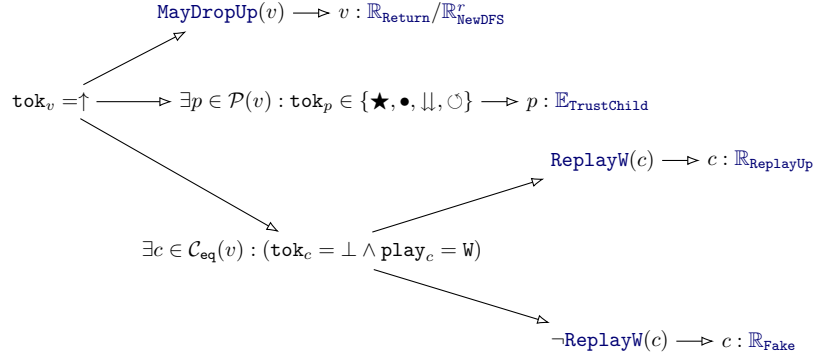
$\texttt{MayDropUp}(v) \longrightarrow v : \mathbb{R}_{\texttt{Return}} / \mathbb{R}^{r}_{\texttt{NewDFS}}$

$\texttt{tok}_v = \uparrow \longrightarrow \exists p \in \mathcal{P}(v) : \texttt{tok}_p \in \{\bigstar, \bullet, \downdownarrows, \circlearrowleft\} \longrightarrow p : \mathbb{E}_{\texttt{TrustChild}}$

$\texttt{ReplayW}(c) \longrightarrow c : \mathbb{R}_{\texttt{ReplayUp}}$

$\exists c \in \mathcal{C}_{\texttt{eq}}(v) : (\texttt{tok}_c = \bot \wedge \texttt{play}_c = \texttt{W})$

$\neg\texttt{ReplayW}(c) \longrightarrow c : \mathbb{R}_{\texttt{Fake}}$